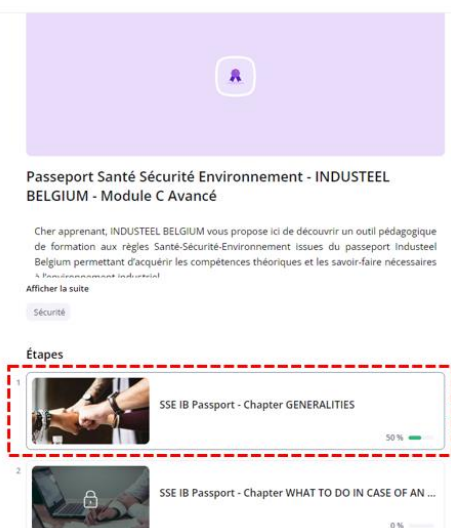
Passeport Santé Sécurité Environnement - INDUSTEEL BELGIUM - Module C Avancé

Cher apprenant, INDUSTEEL BELGIUM vous propose ici de découvrir un outil pédagogique de formation aux règles Santé-Sécurité-Environnement issues du passeport Industeel Belgium permettant d'acquérir les compétences théoriques et les savoir-faire nécessaires à l'environnement industriel

Afficher la suite

Sécurité

Étapes

1

SSE IB Passport - Chapter GENERALITIES

50 %

2

SSE IB Passport - Chapter WHAT TO DO IN CASE OF AN ...

0 %